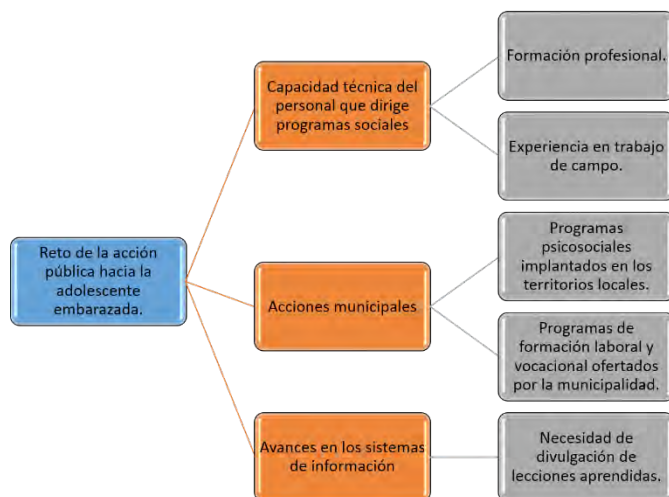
Reto de la acción pública hacia la adolescente embarazada.

Capacidad técnica del personal que dirige programas sociales

Formación profesional.

Experiencia en trabajo de campo.

Acciones municipales

Programas psicosociales implantados en los territorios locales.

Programas de formación laboral y vocacional ofertados por la municipalidad.

Avances en los sistemas de información

Necesidad de divulgación de lecciones aprendidas.